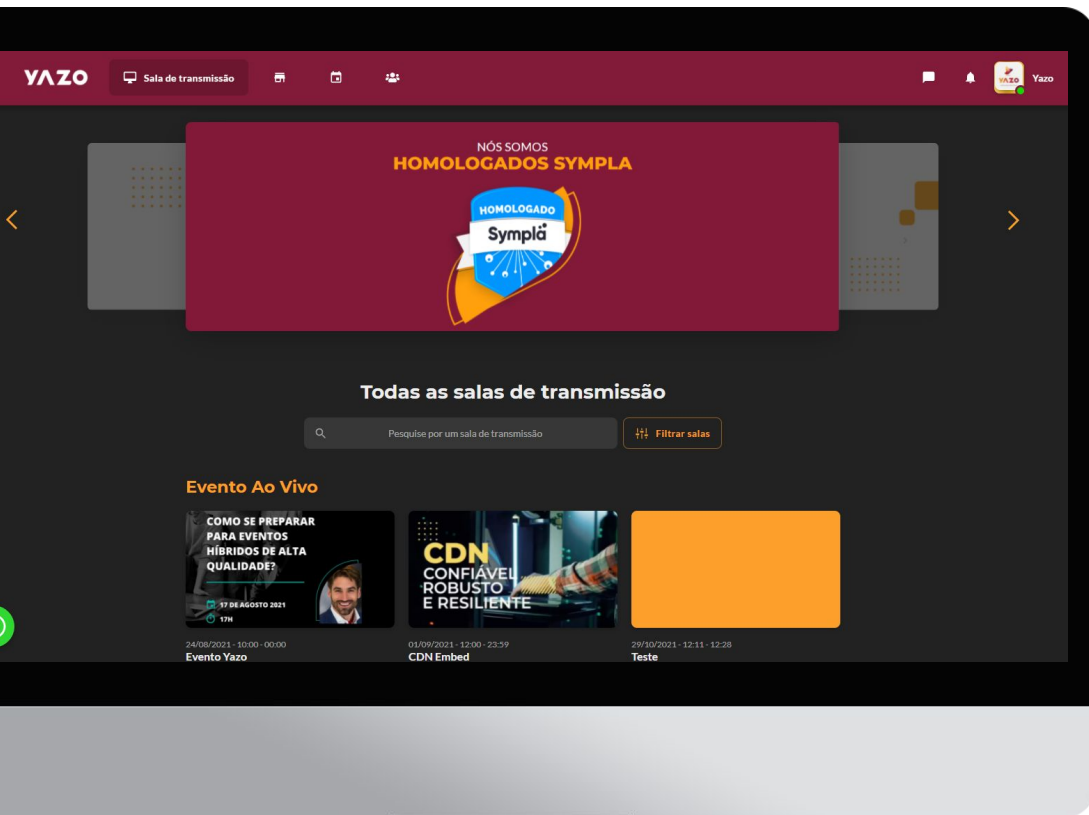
YAZO Sala de transmissão

YAZO Yazo

NÓS SOMOS
HOMOLOGADOS SYMPLA

HOMOLOGADO
Sympla

Todas as salas de transmissão

Pesquise por um sala de transmissão

Filtrar salas

Evento Ao Vivo

COMO SE PREPARAR PARA EVENTOS HÍBRIDOS DE ALTA QUALIDADE?

17 DE AGOSTO 2021
17H

24/08/2021 - 10:00 - 00:00
Evento Yazo

CDN
CONFIÁVEL
ROBUSTO
E RESILIENTE

01/09/2021 - 12:00 - 23:59
CDN Embed

29/10/2021 - 12:11 - 12:28
Teste